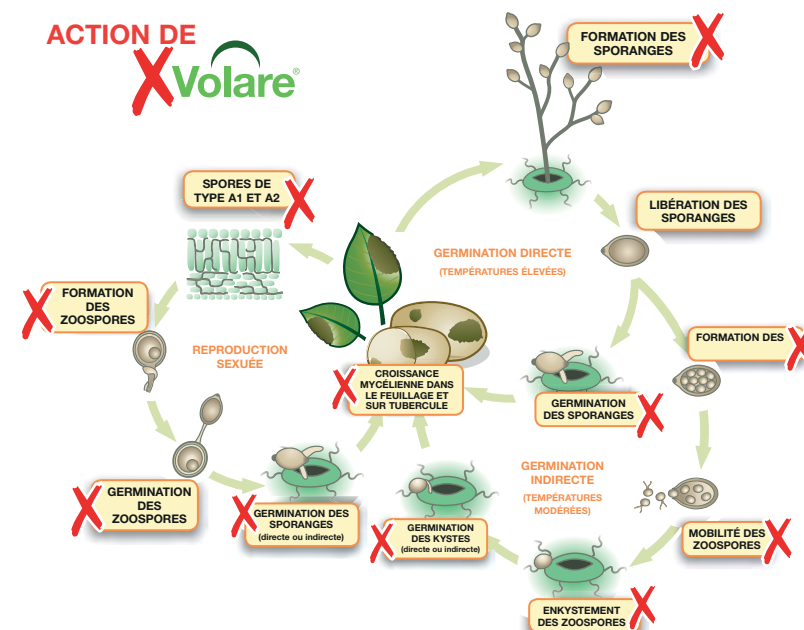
ACTION DE

Volare®

FORMATION DES SPORANGES

LIBÉRATION DES SPORANGES

SPORES DE TYPE A1 ET A2

FORMATION DES ZOOSPORES

REPRODUCTION SEXUÉE

GERMINATION DIRECTE

(TEMPÉRATURES ÉLEVÉES)

CROISSANCE MYCÉLIENNE DANS LE FEUILLAGE ET SUR TUBERCULE

FORMATION DES

GERMINATION DES SPORANGES

GERMINATION INDIRECTE

(TEMPÉRATURES MODÉRÉES)

GERMINATION DES ZOOSPORES

GERMINATION DES SPORANGES (directe ou indirecte)

GERMINATION DES KYSTES (directe ou indirecte)

MOBILITÉ DES ZOOSPORES

ENKYSTEMENT DES ZOOSPORES